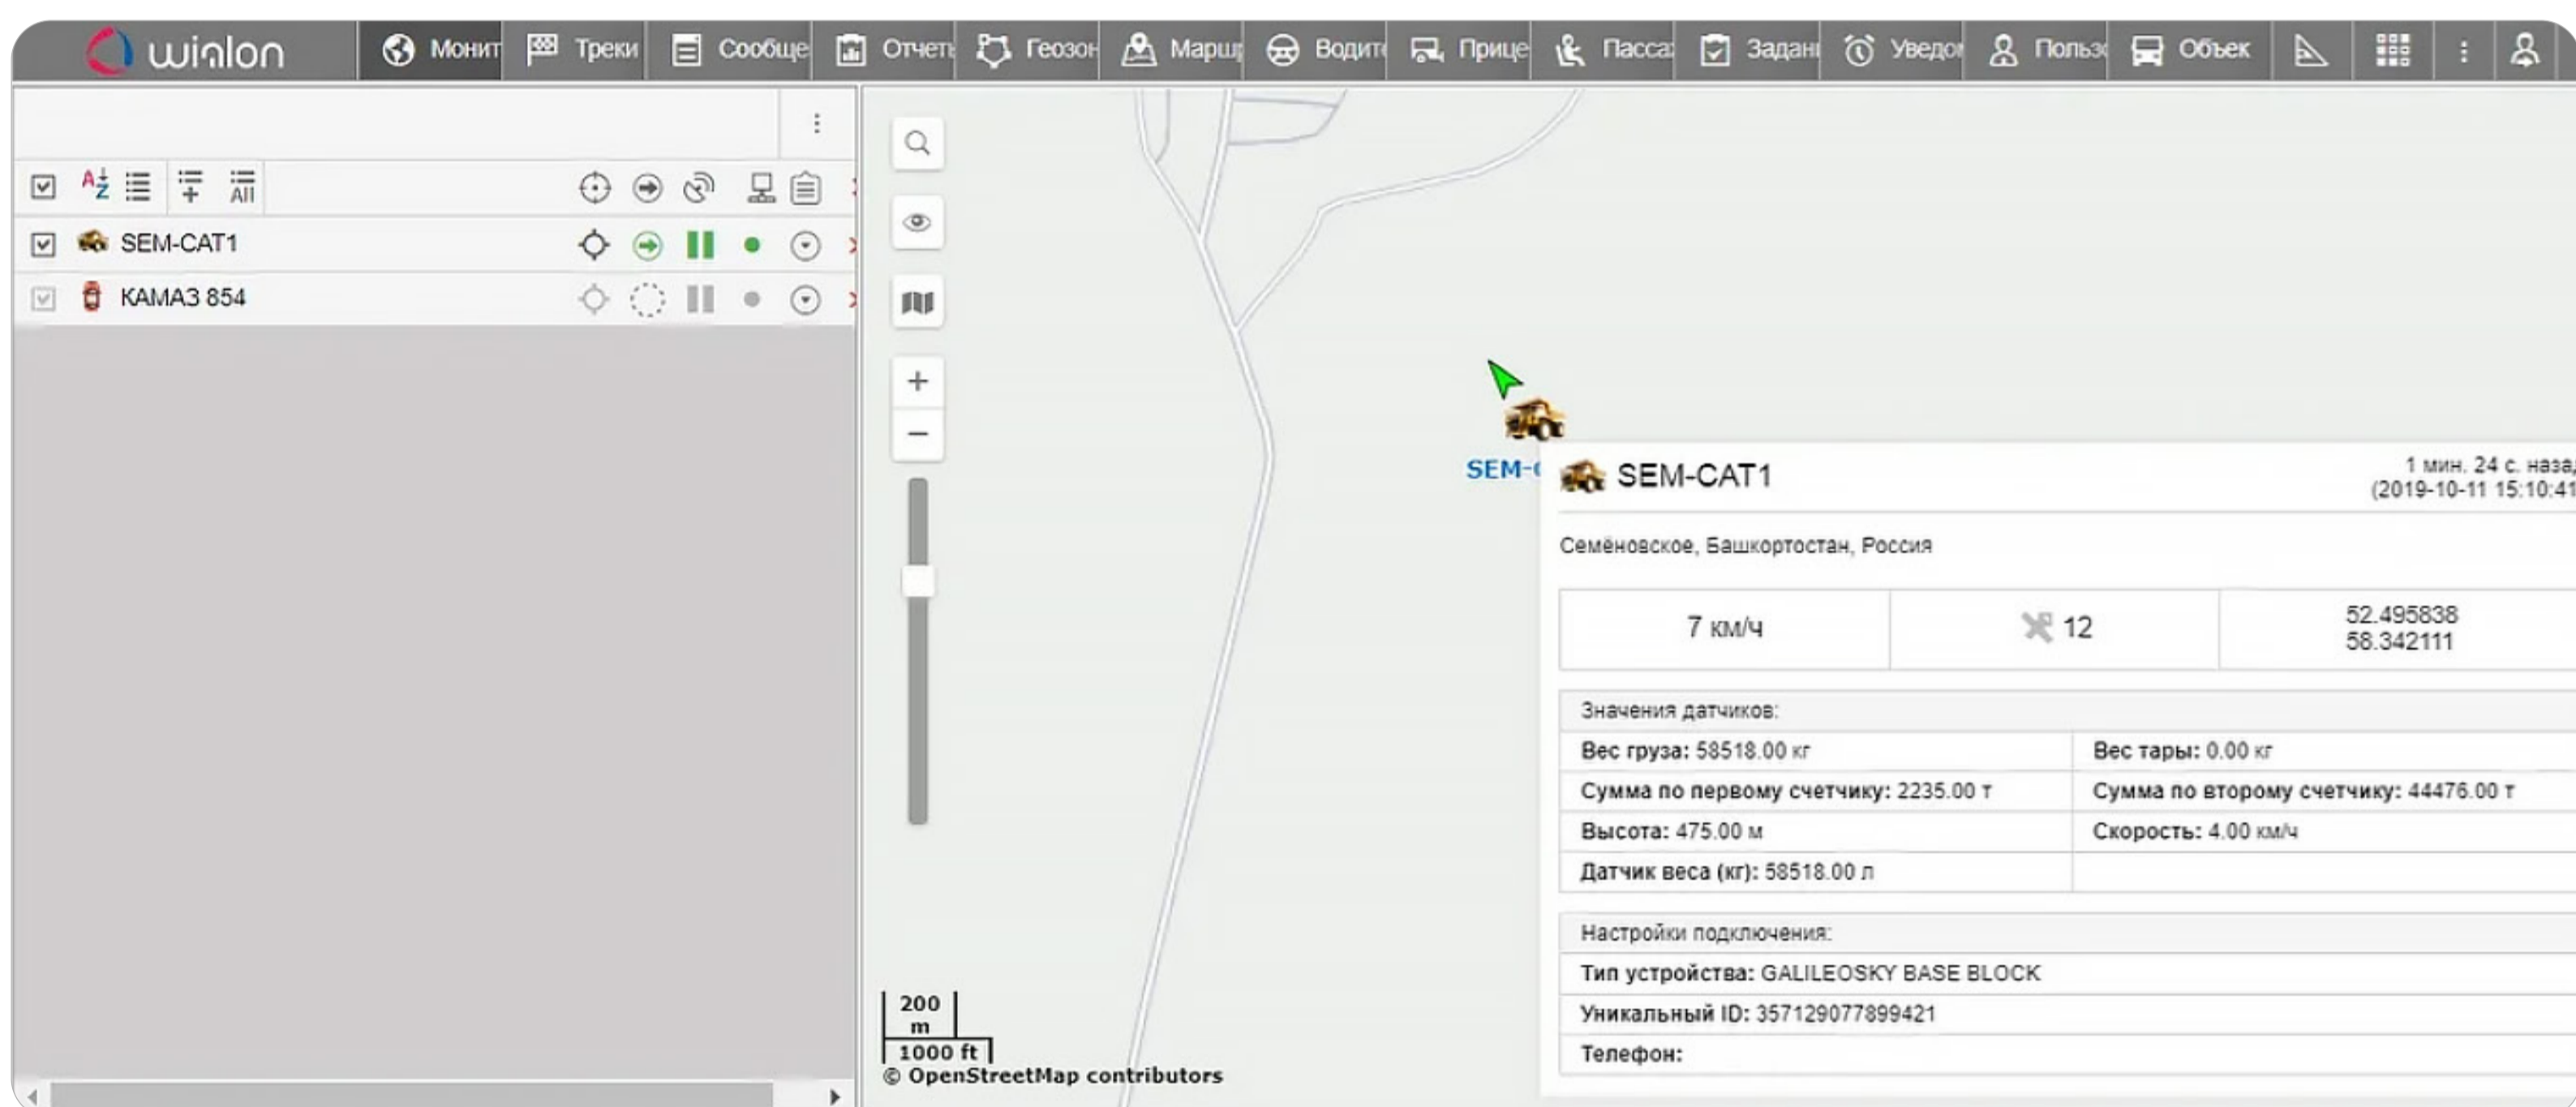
wialon Монит Треки Сообще Отчеты Геозон Маршр Водит Приц Пасса Задан Уведо Польз Объек

All

SEM-CAT1

КАМАЗ 854

SEM-

SEM-CAT1

1 мин. 24 с. наза (2019-10-11 15:10:41

Семёновское, Башкортостан, Россия

| 7 км/ч | 12 | 52.495838 58.342111 |
|---|---|---|

Значения датчиков:

| Вес груза: 58518.00 кг | Вес тары: 0.00 кг |
|---|---|
| Сумма по первому счетчику: 2235.00 т | Сумма по второму счетчику: 44476.00 т |
| Высота: 475.00 м | Скорость: 4.00 км/ч |
| Датчик веса (кг): 58518.00 л | |

Настройки подключения:

Тип устройства: GALILEOSKY BASE BLOCK

Уникальный ID: 357129077899421

Телефон:

200 m

1000 ft

© OpenStreetMap contributors